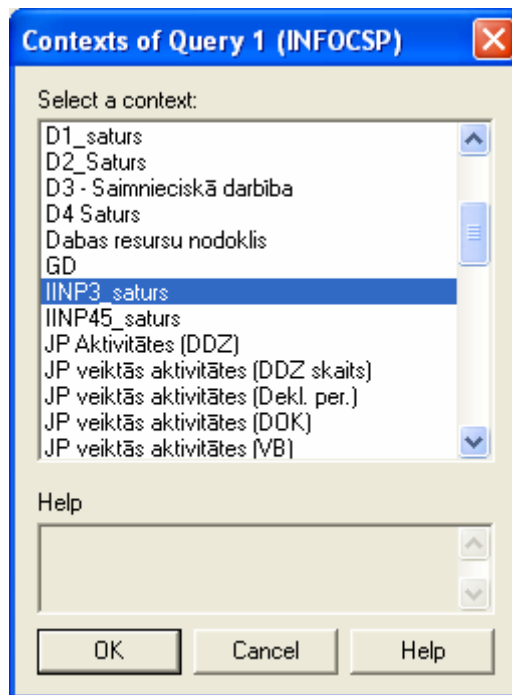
Contexts of Query 1 (INFOCSP)

Select a context:

D1_saturs
D2_Saturs
D3 - Saimnieciskā darbība
D4 Saturs
Dabas resursu nodoklis
GD
IINP3_saturs
IINP45_saturs
JP Aktivitātes (DDZ)
JP veiktās aktivitātes (DDZ skaits)
JP veiktās aktivitātes (Dekl. per.)
JP veiktās aktivitātes (DOK)
JP veiktās aktivitātes (VB)

Help

OK
Cancel
Help